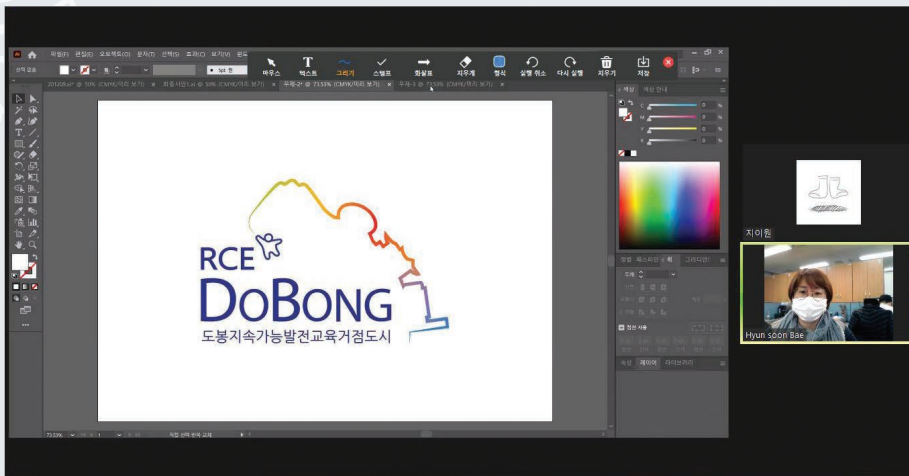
파일(F) 편집(E) 오브젝트(O) 문자(T) 선택(S) 효과(C) 보기(V) 윈도

마우스 텍스트 그리기 스탬프 화살표 지우개 형식 실행 취소 다시 실행 지우기 저장

RCE
DoBong
도봉지속가능발전교육거점도시

지이원

Hyun soon Bae

색상 색상 안내

속성 레이어 라이브러리

73.53%